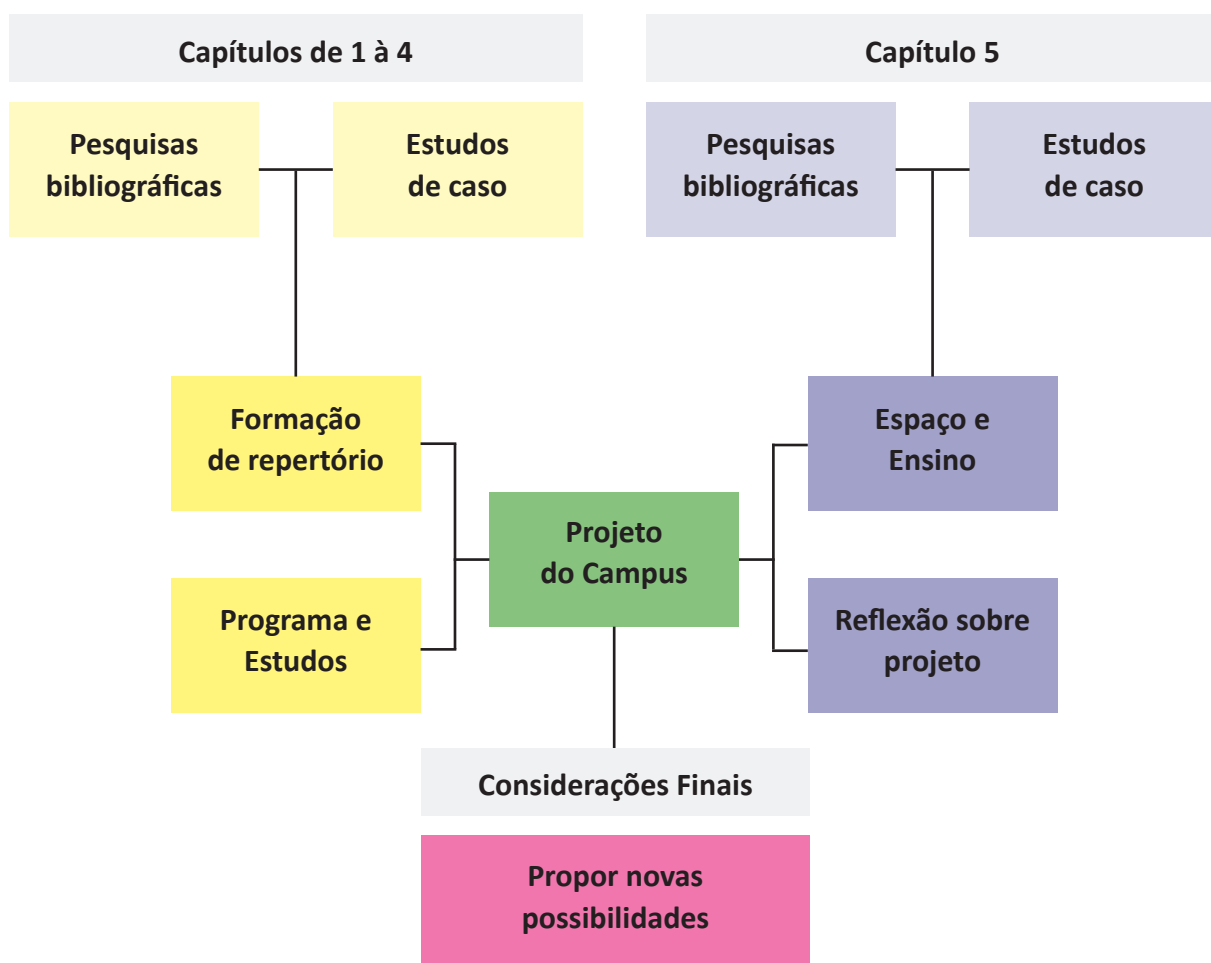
Capítulos de 1 à 4

Capítulo 5

Pesquisas bibliográficas

Estudos de caso

Pesquisas bibliográficas

Estudos de caso

Formação de repertório

Espaço e Ensino

Projeto do Campus

Programa e Estudos

Reflexão sobre projeto

Considerações Finais

Propor novas possibilidades